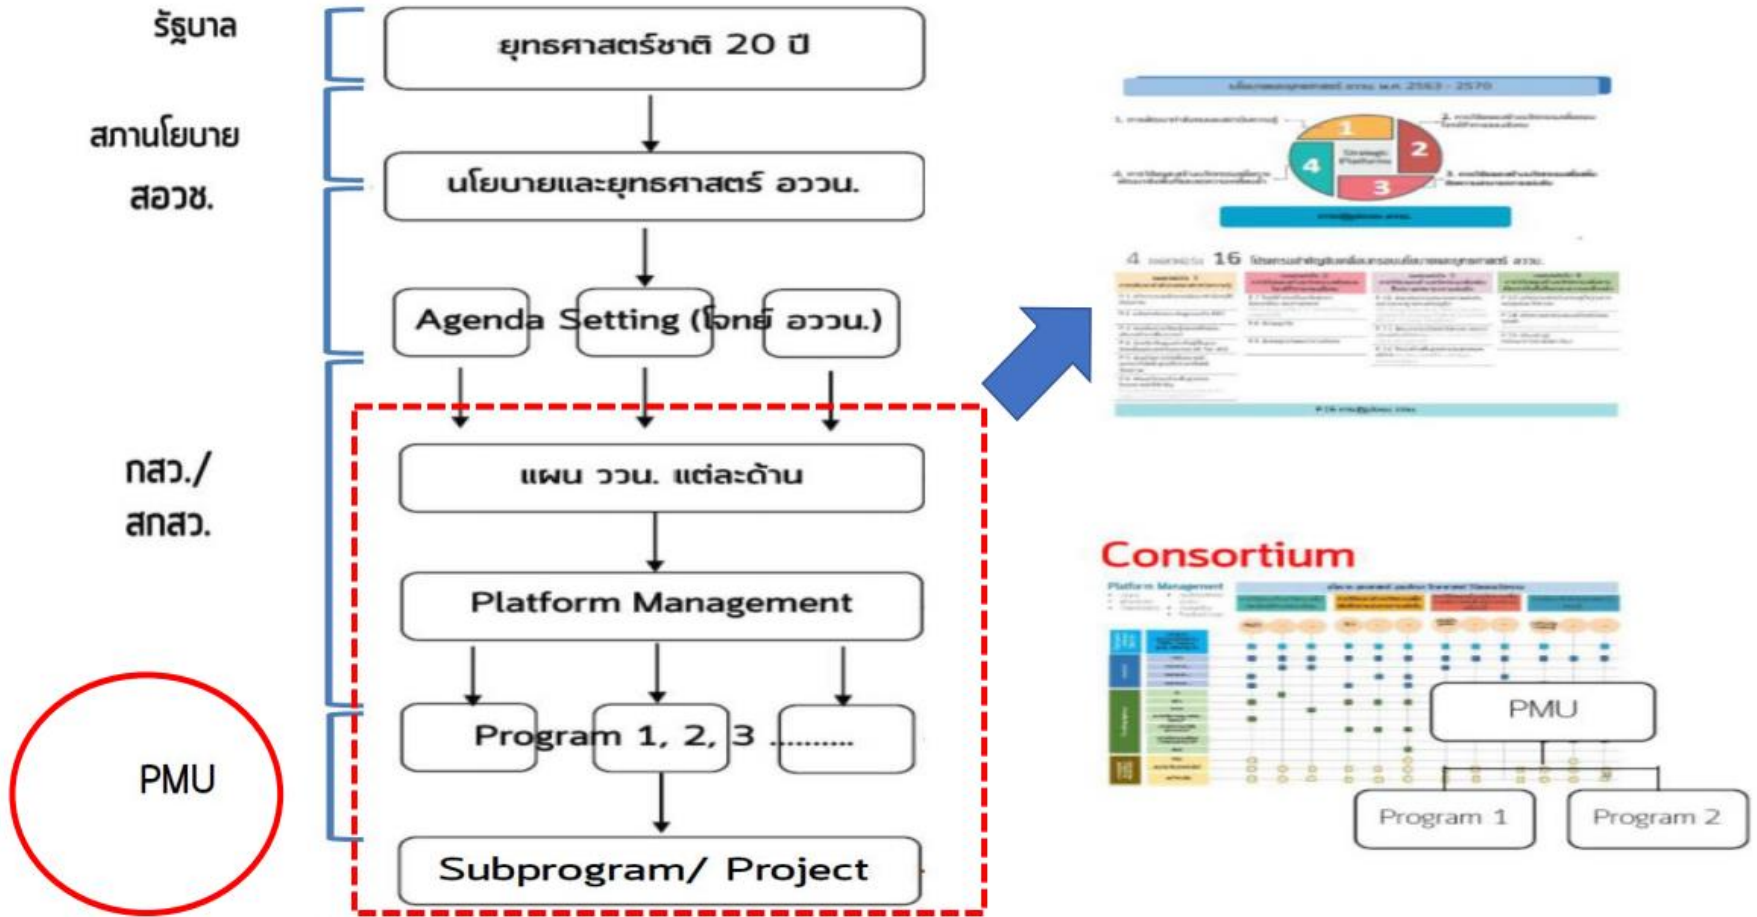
รัฐบาล

ยุทธศาสตร์ชาติ 20 ปี

สภานโยบาย

สอวช.

นโยบายและยุทธศาสตร์ อววน.

Agenda Setting (โจทย์ อววน.)

กสว./

สกสว.

แผน ววน. แต่ละด้าน

Platform Management

Program 1, 2, 3 .........

Subprogram/ Project

PMU

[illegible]

1

2

3

4

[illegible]

4 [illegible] 16 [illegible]

Consortium

Platform Management

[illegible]

PMU

Program 1

Program 2